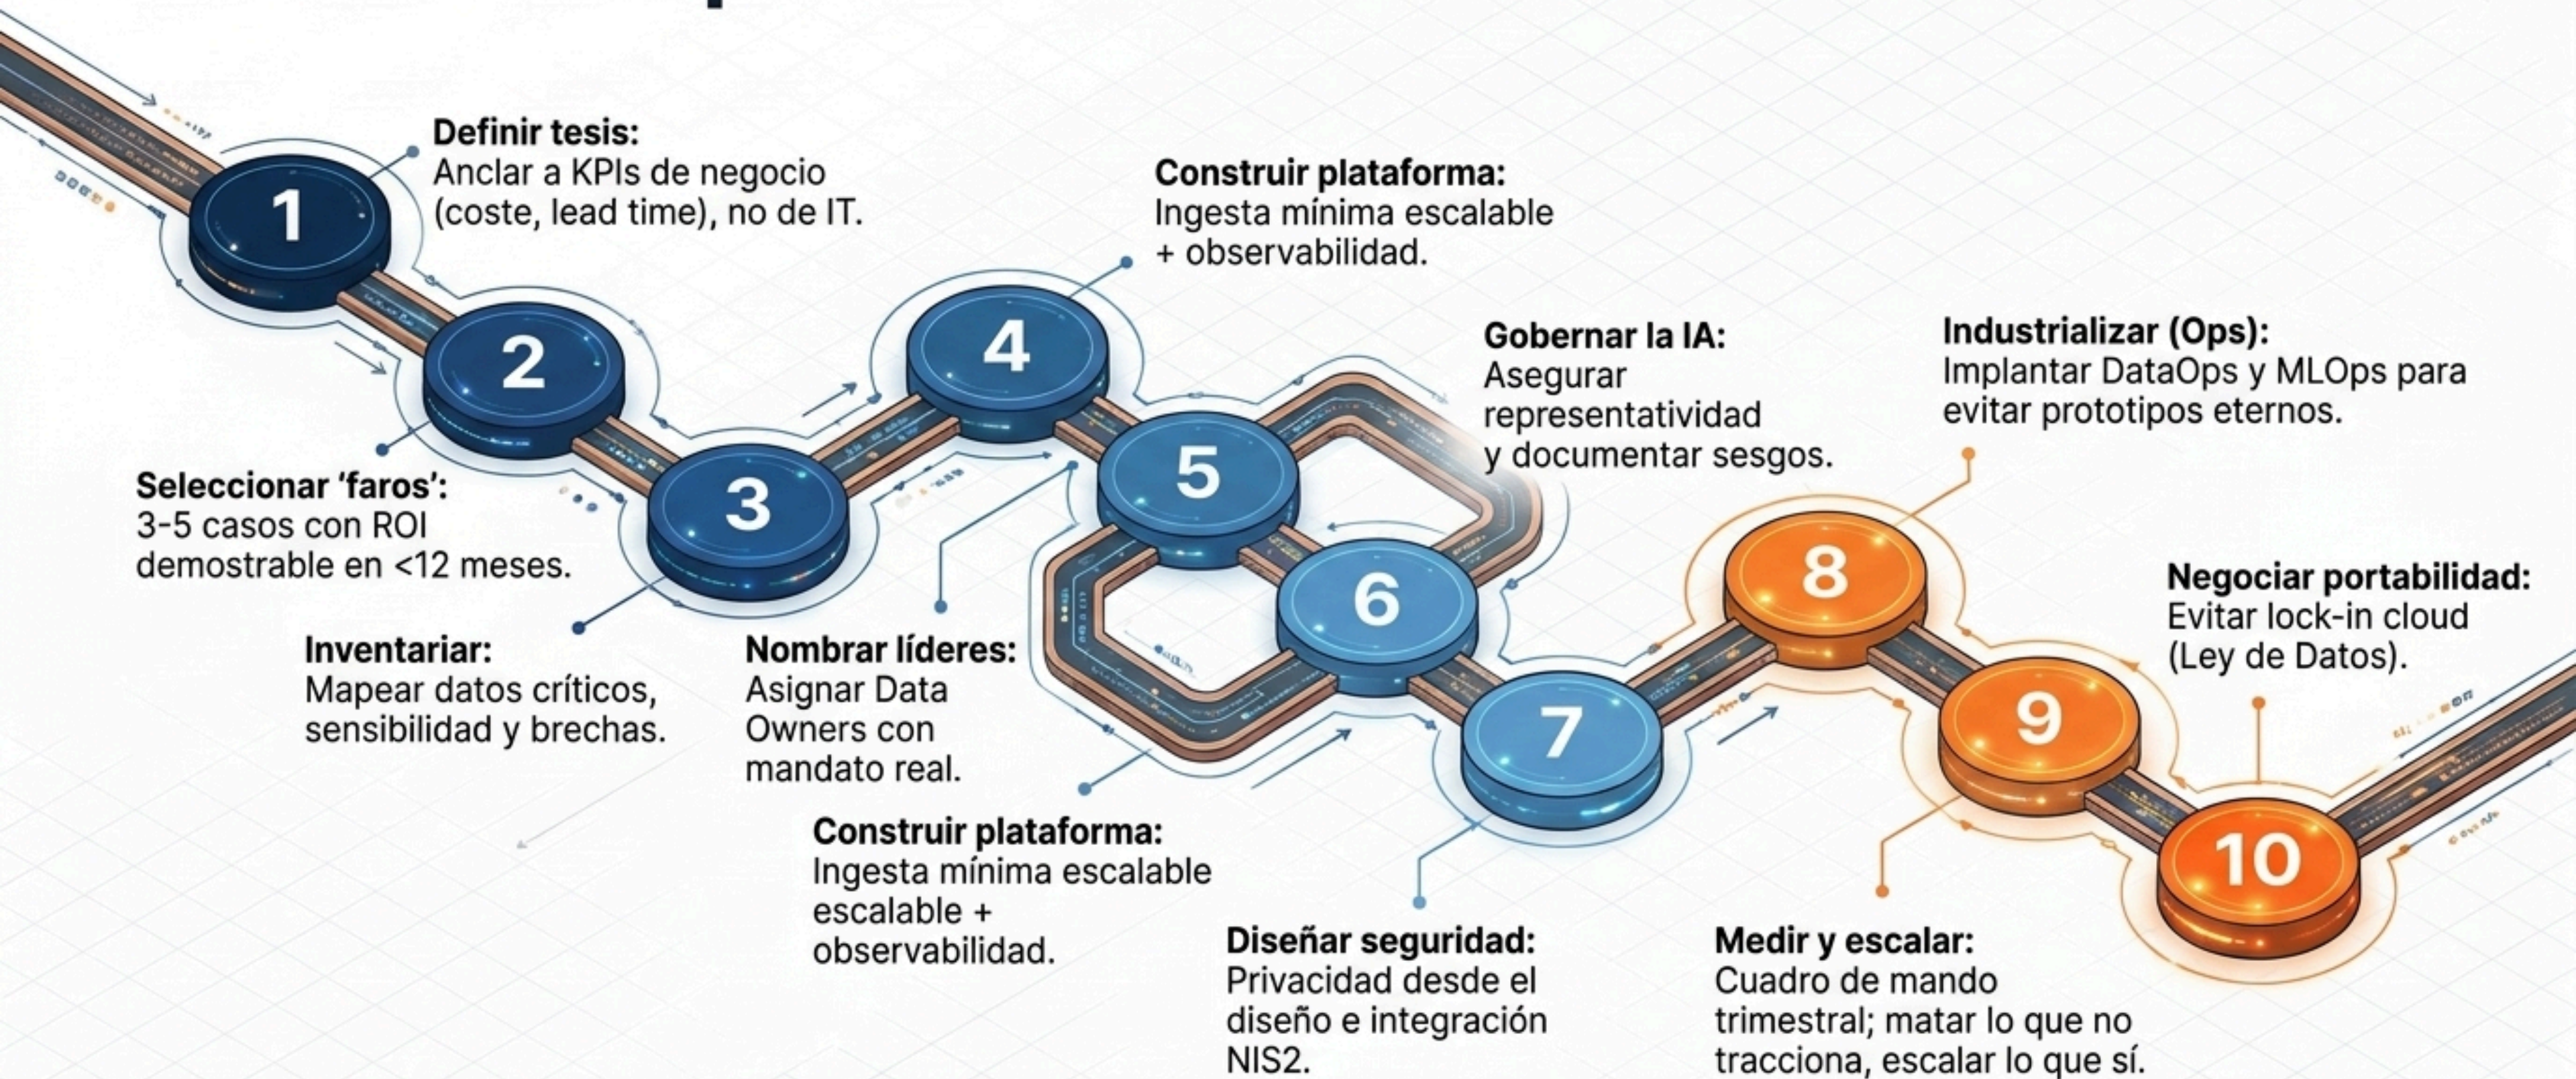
1

Definir tesis:
Anclar a KPIs de negocio (coste, lead time), no de IT.

2

Seleccionar 'faros':
3-5 casos con ROI demostrable en <12 meses.

3

Inventariar:
Mapear datos críticos, sensibilidad y brechas.

4

Construir plataforma:
Ingesta mínima escalable + observabilidad.

5

Nombrar líderes:
Asignar Data Owners con mandato real.

6

Construir plataforma:
Ingesta mínima escalable escalable + observabilidad.

Gobernar la IA:
Asegurar representatividad y documentar sesgos.

7

Diseñar seguridad:
Privacidad desde el diseño e integración NIS2.

8

Industrializar (Ops):
Implantar DataOps y MLOps para evitar prototipos eternos.

9

Medir y escalar:
Cuadro de mando trimestral; matar lo que no tracciona, escalar lo que sí.

10

Negociar portabilidad:
Evitar lock-in cloud (Ley de Datos).